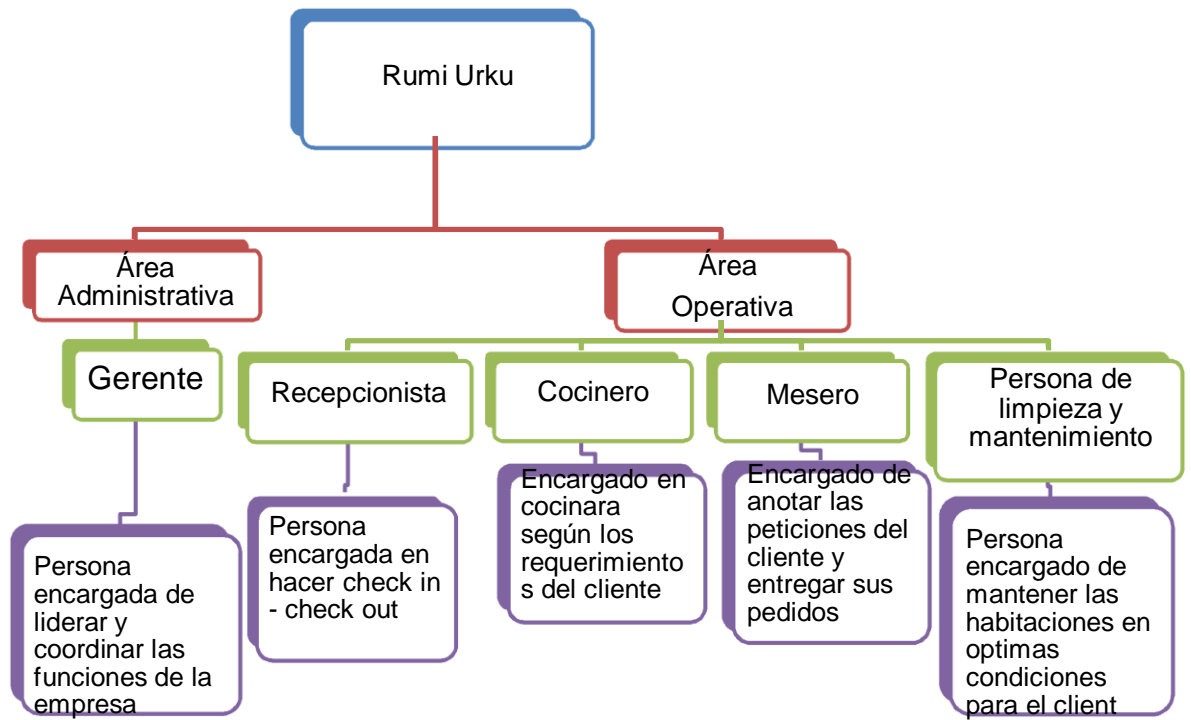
Rumi Urku

Área Administrativa

Área Operativa

Gerente

Persona encargada de liderar y coordinar las funciones de la empresa

Recepcionista

Persona encargada en hacer check in - check out

Cocinero

Encargado en cocinara según los requerimiento s del cliente

Mesero

Encargado de anotar las peticiones del cliente y entregar sus pedidos

Persona de limpieza y mantenimiento

Persona encargado de mantener las habitaciones en optimas condiciones para el client